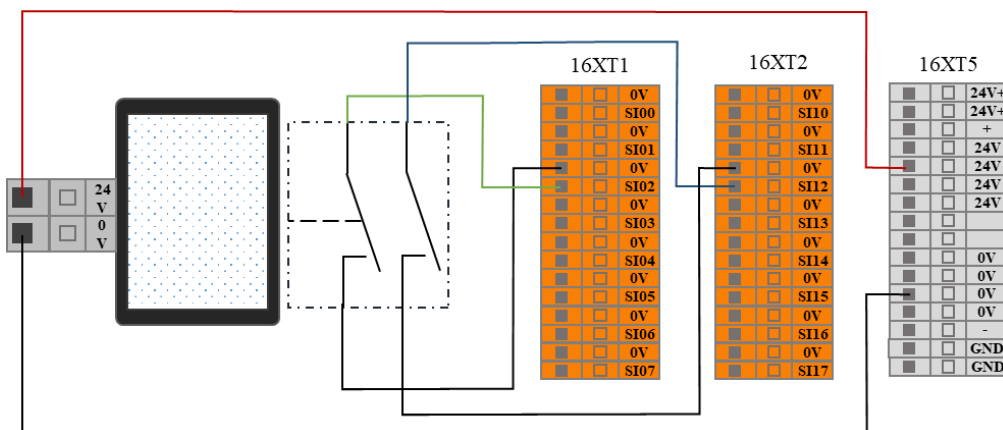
24 V
0 V

16XT1

| 0V |
|---|
| SI00 |
| 0V |
| SI01 |
| 0V |
| SI02 |
| 0V |
| SI03 |
| 0V |
| SI04 |
| 0V |
| SI05 |
| 0V |
| SI06 |
| 0V |
| SI07 |

16XT2

| 0V |
|---|
| SI10 |
| 0V |
| SI11 |
| 0V |
| SI12 |
| 0V |
| SI13 |
| 0V |
| SI14 |
| 0V |
| SI15 |
| 0V |
| SI16 |
| 0V |
| SI17 |

16XT5

| 24V+ |
|---|
| 24V+ |
| + |
| 24V |
| 24V |
| 24V |
| 24V |
| |
| |
| 0V |
| 0V |
| 0V |
| 0V |
| - |
| GND |
| GND |